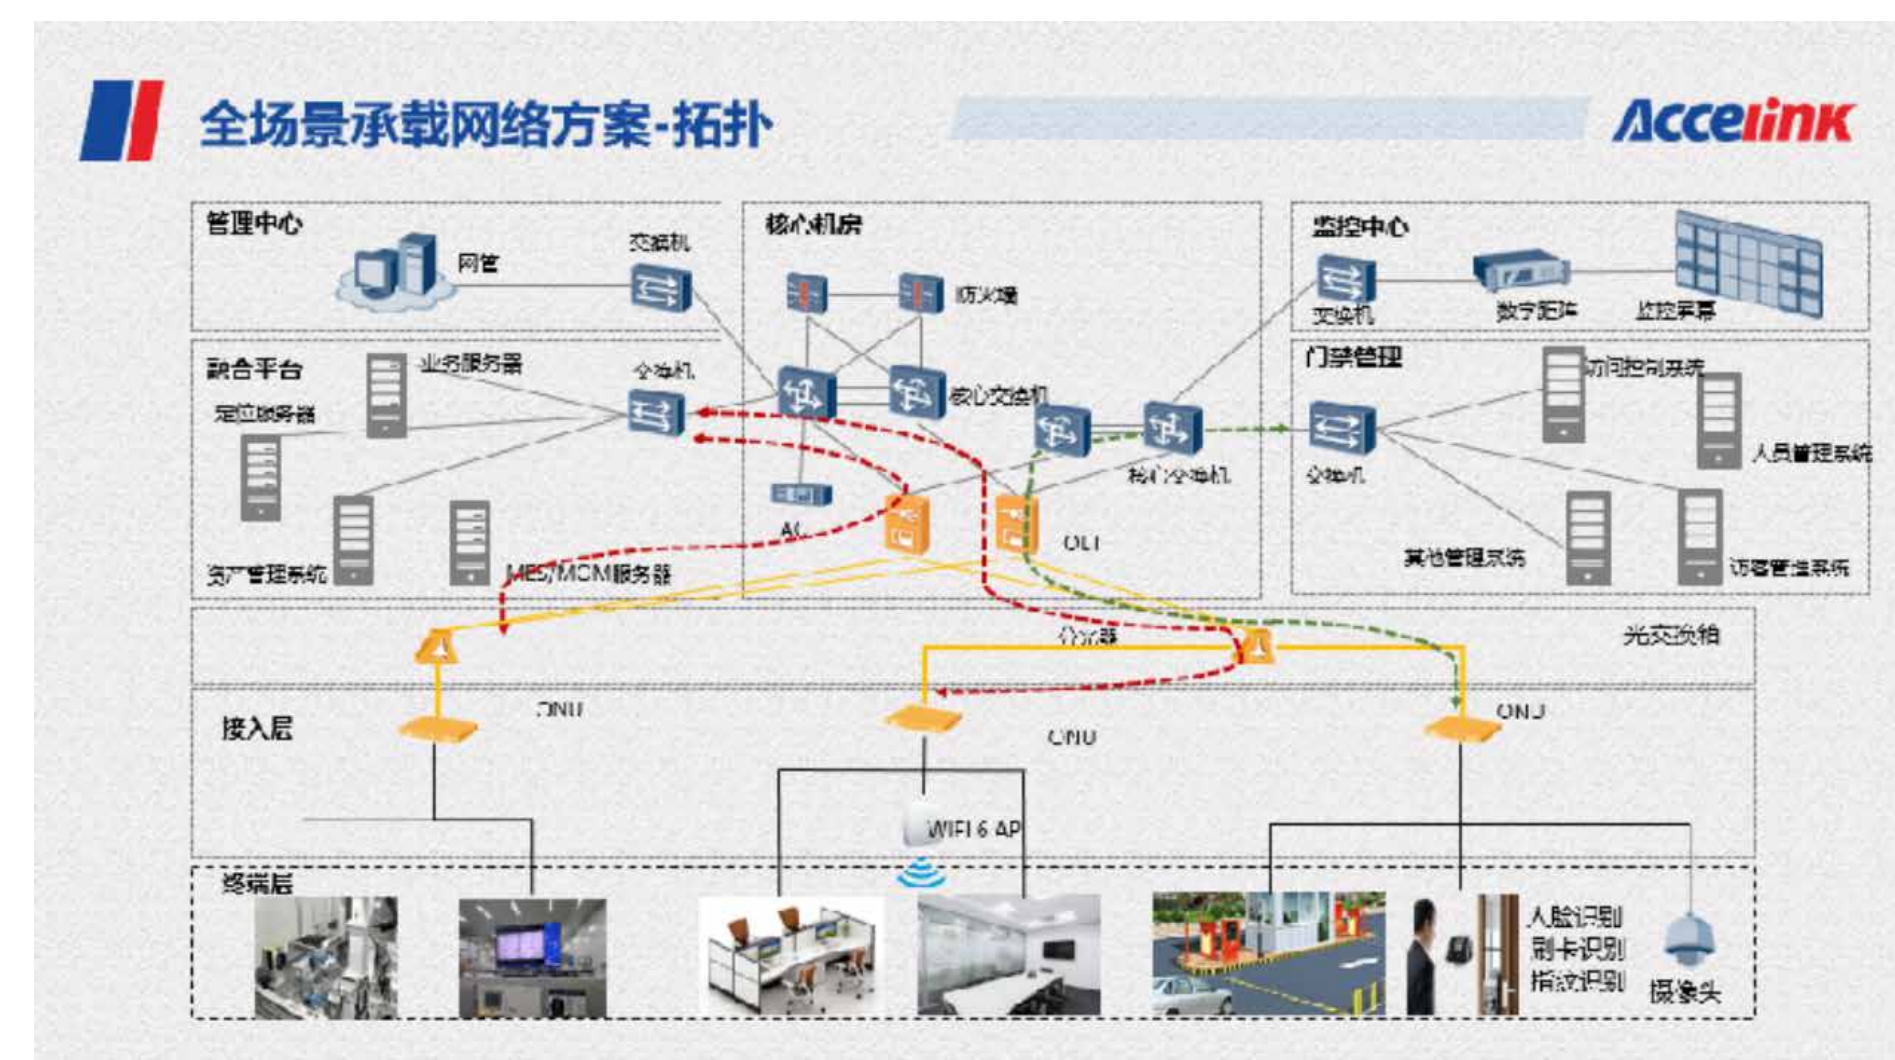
全场景承载网络方案-拓扑

Accelink

管理中心
网管
交换机

核心机房
防火墙
核心交换机
核心交换机
AC
OLT

监控中心
交换机
数字矩阵
监控屏幕

融合平台
业务服务器
交换机
定位服务器
资产管理系统
MES/MOM服务器

门禁管理
访问控制系统
交换机
人员管理系统
其他管理系统
访客管理系统

分光器
光交换箱

接入层
ONU
ONU
ONU
WIFI 6 AP

终端层
人脸识别
刷卡识别
指纹识别
摄像头